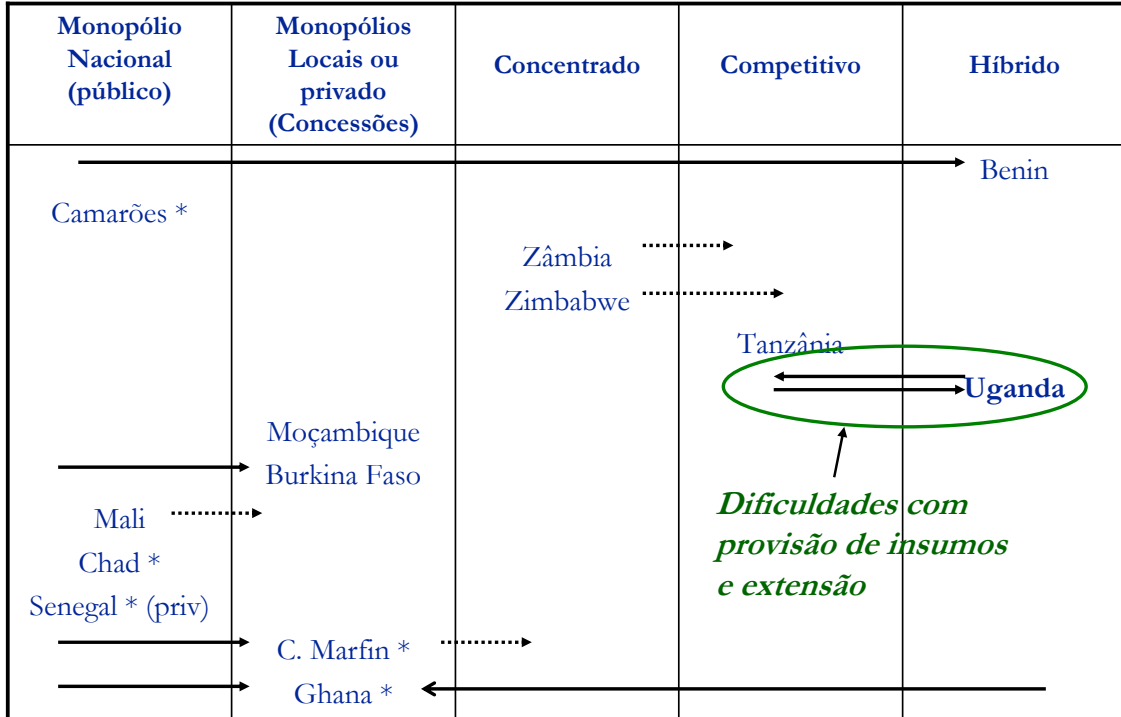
| Monopólio Nacional (público) | Monopólios Locais ou privado (Concessões) | Concentrado | Competitivo | Híbrido |
|---|---|---|---|---|
| | | | | Benin |
| Camarões * | | | | |
| | | Zâmbia | | |
| | | Zimbabwe | | |
| | | | Tanzânia | |
| | | | | Uganda |
| | Moçambique | | | |
| | Burkina Faso | | | |
| Mali | | | | |
| Chad * | | | | |
| Senegal * (priv) | | | | |
| | C. Marfin * | | | |
| | Ghana * | | | |

Dificuldades com provisão de insumos e extensão